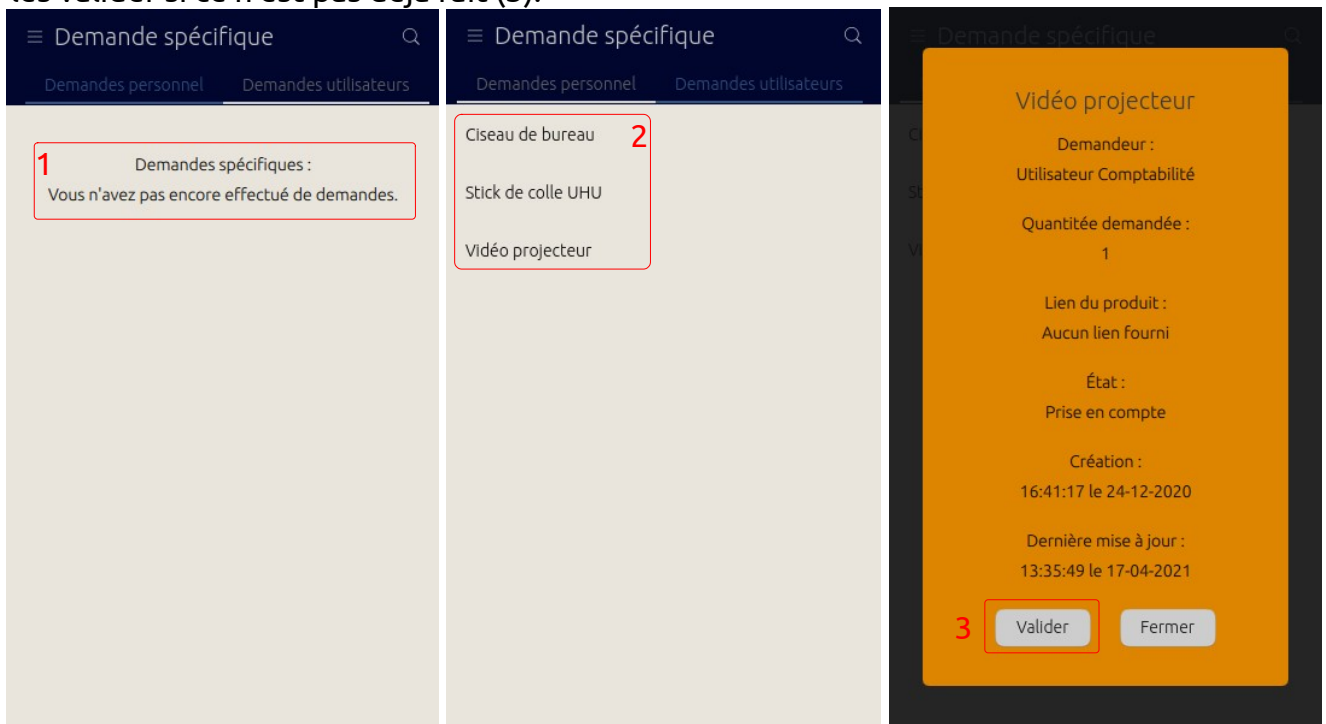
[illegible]

Demande spécifique

Demandes personnel

Demandes utilisateurs

1

Demandes spécifiques :

Vous n'avez pas encore effectué de demandes.

Demande spécifique

Demandes personnel

Demandes utilisateurs

Ciseau de bureau

2

Stick de colle UHU

Vidéo projecteur

Demande spécifique

Vidéo projecteur

Demandeur :

Utilisateur Comptabilité

Quantitée demandée :

1

Lien du produit :

Aucun lien fourni

État :

Prise en compte

Création :

16:41:17 le 24-12-2020

Dernière mise à jour :

13:35:49 le 17-04-2021

3

Valider

Fermer